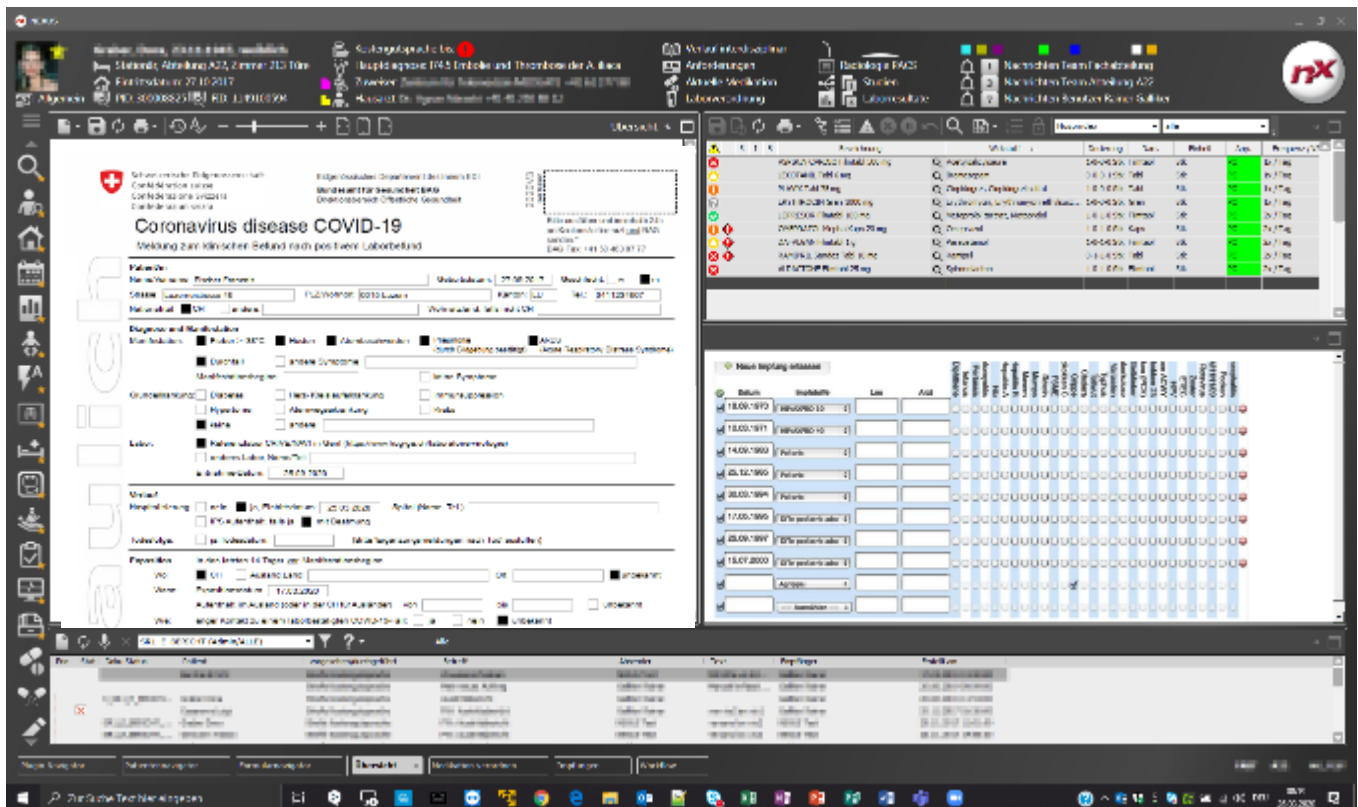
Stationär, Abteilung A22, Zimmer 213 Fenster
Eintrittsdatum: 27.10.2017
Allgemein
Kostengutsprache bis
Hauptdiagnose: I74.5 Embolie und Thrombose der A. iliaca
Zuweiser
Hausarzt: Dr.
Verlaufsfunktionen
Anforderungen
Aktuelle Medikation
Laborverordnung
Radiologie PACS
Studien
Laborresultate
Nachrichten Team Fachabteilung
Nachrichten Team Abteilung A22
Nachrichten Benutzer
nx

Übersicht

Schweizerische Eidgenossenschaft
Confédération suisse
Confederazione Svizzera
Confederaziun svizra
Eidgenössisches Departement des Innern EDI
Bundesamt für Gesundheit BAG
Direktionsbereich Öffentliche Gesundheit

Coronavirus disease COVID-19
Meldung zum klinischen Befund nach positivem Laborbefund

Patient/in
Name/Vorname
Geburtsdatum
Strasse
PLZ/Wohnort
Kanton
Tel.
Nationalität
CH
andere
Diagnose und Manifestation
Manifestation
Fieber
Husten
Pneumonie
ARDS
Durchfall
andere Symptome
Grunderkrankung
Diabetes
Hypertonie
keine
andere
Labor
Verlauf
Hospitalisierung
nein
ja
IPS-Aufenthalt
Todesfall
Exposition
in den letzten 14 Tagen vor Manifestationsbeginn
Wo
CH
Ausland
unbekannt
Wann
Wie

Beginn
Frequenz
Datum
Impfstoff
Neue Impfung erfassen

SAL
Pos
Status
Ordner
Autor
Zustand
Empfänger
Erstellt am

Neue Ansicht
Übersicht
Medikationsschema
Impfungen
Workflow

Zur Suche Text hier eingeben